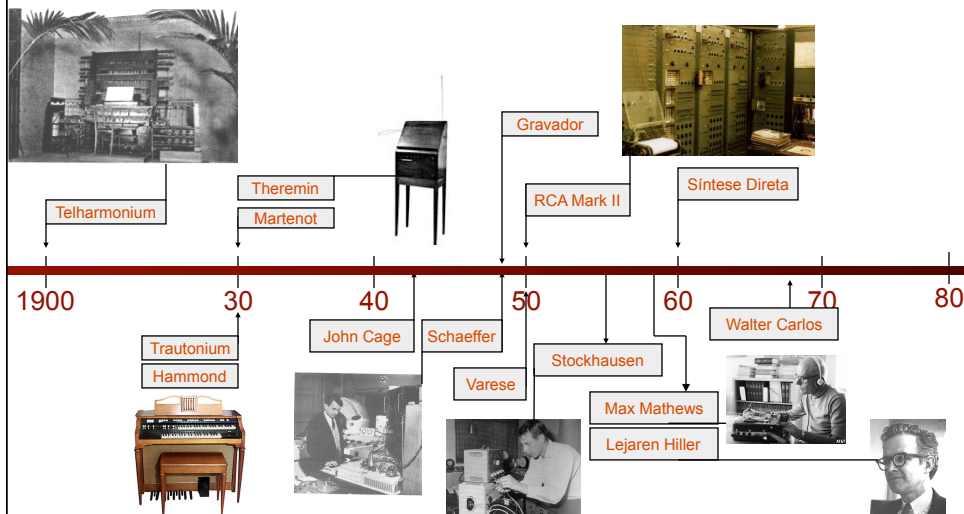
Telharmonium

Theremin

Martenot

Gravador

RCA Mark II

Síntese Direta

1900

30

40

50

60

70

80

Trautonium

Hammond

John Cage

Schaeffer

Varese

Stockhausen

Max Mathews

Lejaren Hiller

Walter Carlos